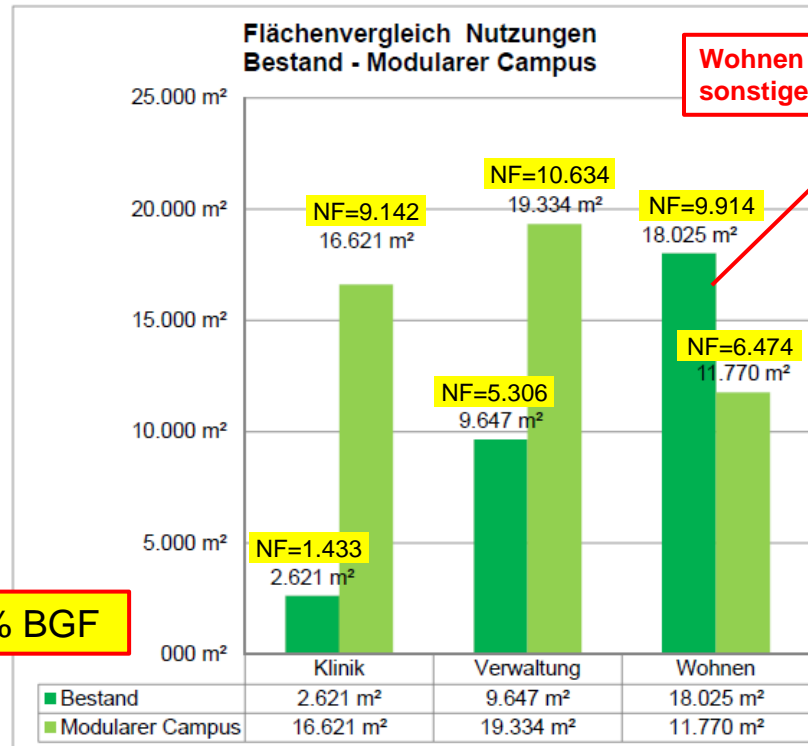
Flächenvergleich Nutzungen
Bestand - Modularer Campus

Wohnen
sonstige

25.000 m²
20.000 m²
15.000 m²
10.000 m²
5.000 m²
000 m²

NF=9.142
16.621 m²

NF=10.634
19.334 m²

NF=9.914
18.025 m²

NF=6.474
11.770 m²

NF=5.306
9.647 m²

NF=1.433
2.621 m²

% BGF

| | Klinik | Verwaltung | Wohnen |
|---|---|---|---|
| Bestand | 2.621 m² | 9.647 m² | 18.025 m² |
| Modularer Campus | 16.621 m² | 19.334 m² | 11.770 m² |